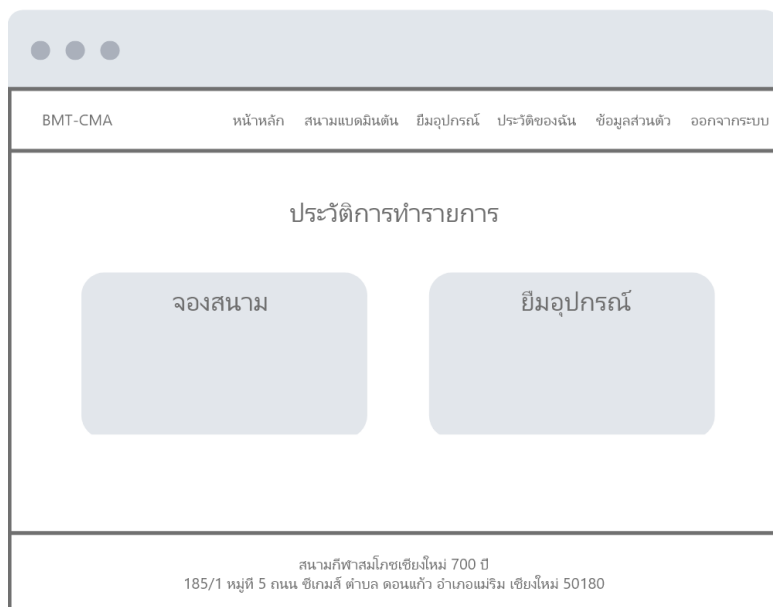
BMT-CMA

หน้าหลัก สนามแบดมินตัน ยืมอุปกรณ์ ประวัติของฉัน ข้อมูลส่วนตัว ออกจากระบบ

ประวัติการทำรายการ

จองสนาม

ยืมอุปกรณ์

สนามกีฬาสมโภชเชียงใหม่ 700 ปี
185/1 หมู่ที่ 5 ถนน ซีเกมส์ ตำบล ดอนแก้ว อำเภอแม่ริม เชียงใหม่ 50180